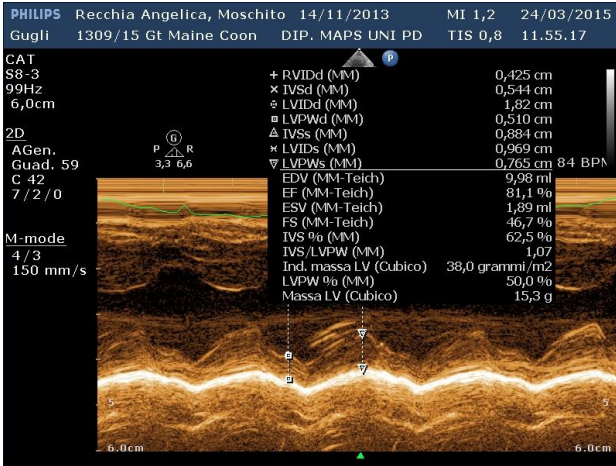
PHILIPS Recchia Angelica, Moschito 14/11/2013 MI 1,2 24/03/2015
Gugli 1309/15 Gt Maine Coon DIP. MAPS UNI PD TIS 0,8 11.55.17

CAT
S8-3
99Hz
6,0cm

2D
AGen.
Guad. 59
C 42
7/2/0

M-mode
4/3
150 mm/s

P

G
P R
3,3 6,6

+ RVIDd (MM) 0,425 cm
× IVSd (MM) 0,544 cm
LVIDd (MM) 1,82 cm
LVPWd (MM) 0,510 cm
IVSs (MM) 0,884 cm
LVIDs (MM) 0,969 cm
LVPWs (MM) 0,765 cm
84 BPM

| | |
|---|---|
| EDV (MM-Teich) | 9,98 ml |
| EF (MM-Teich) | 81,1 % |
| ESV (MM-Teich) | 1,89 ml |
| FS (MM-Teich) | 46,7 % |
| IVS % (MM) | 62,5 % |
| IVS/LVPW (MM) | 1,07 |
| Ind. massa LV (Cubico) | 38,0 grammi/m2 |
| LVPW % (MM) | 50,0 % |
| Massa LV (Cubico) | 15,3 g |

5
5
6.0cm
6.0cm